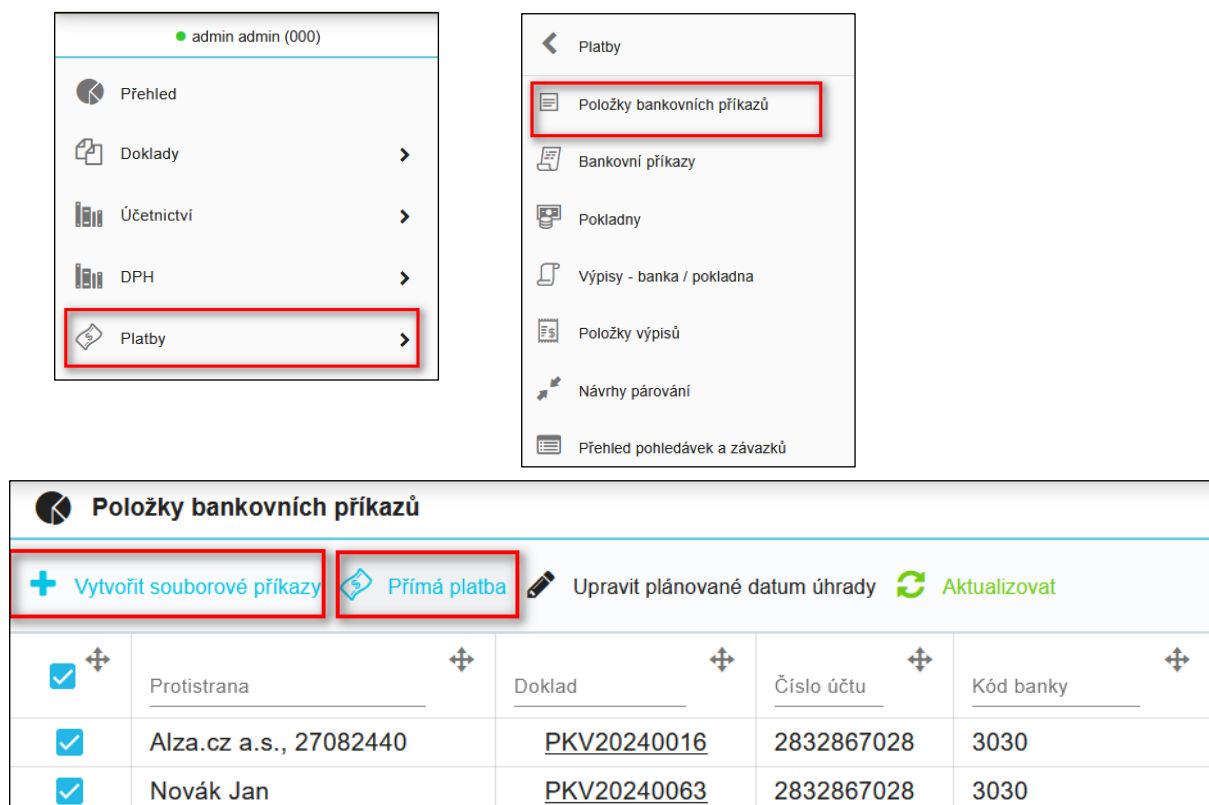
admin admin (000)

Přehled

Doklady

Účetnictví

DPH

Platby

Platby

Položky bankovních příkazů

Bankovní příkazy

Pokladny

Výpisy - banka / pokladna

Položky výpisů

Návrhy párování

Přehled pohledávek a závazků

Položky bankovních příkazů

Vytvořit souborové příkazy Přímá platba Upravit plánované datum úhrady Aktualizovat

| | Protistrana | Doklad | Číslo účtu | Kód banky |
|---|---|---|---|---|
| | Alza.cz a.s., 27082440 | PKV20240016 | 2832867028 | 3030 |
| | Novák Jan | PKV20240063 | 2832867028 | 3030 |